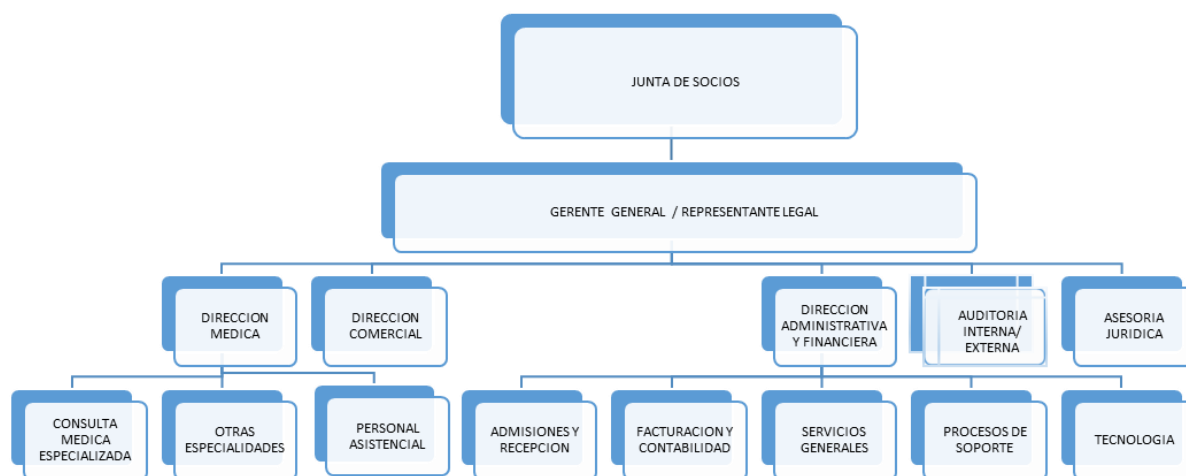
JUNTA DE SOCIOS

GERENTE GENERAL / REPRESENTANTE LEGAL

DIRECCION MEDICA

DIRECCION COMERCIAL

DIRECCION ADMINISTRATIVA Y FINANCIERA

AUDITORIA INTERNA/ EXTERNA

ASESORIA JURIDICA

CONSULTA MEDICA ESPECIALIZADA

OTRAS ESPECIALIDADES

PERSONAL ASISTENCIAL

ADMISIONES Y RECEPCION

FACTURACION Y CONTABILIDAD

SERVICIOS GENERALES

PROCESOS DE SOPORTE

TECNOLOGIA